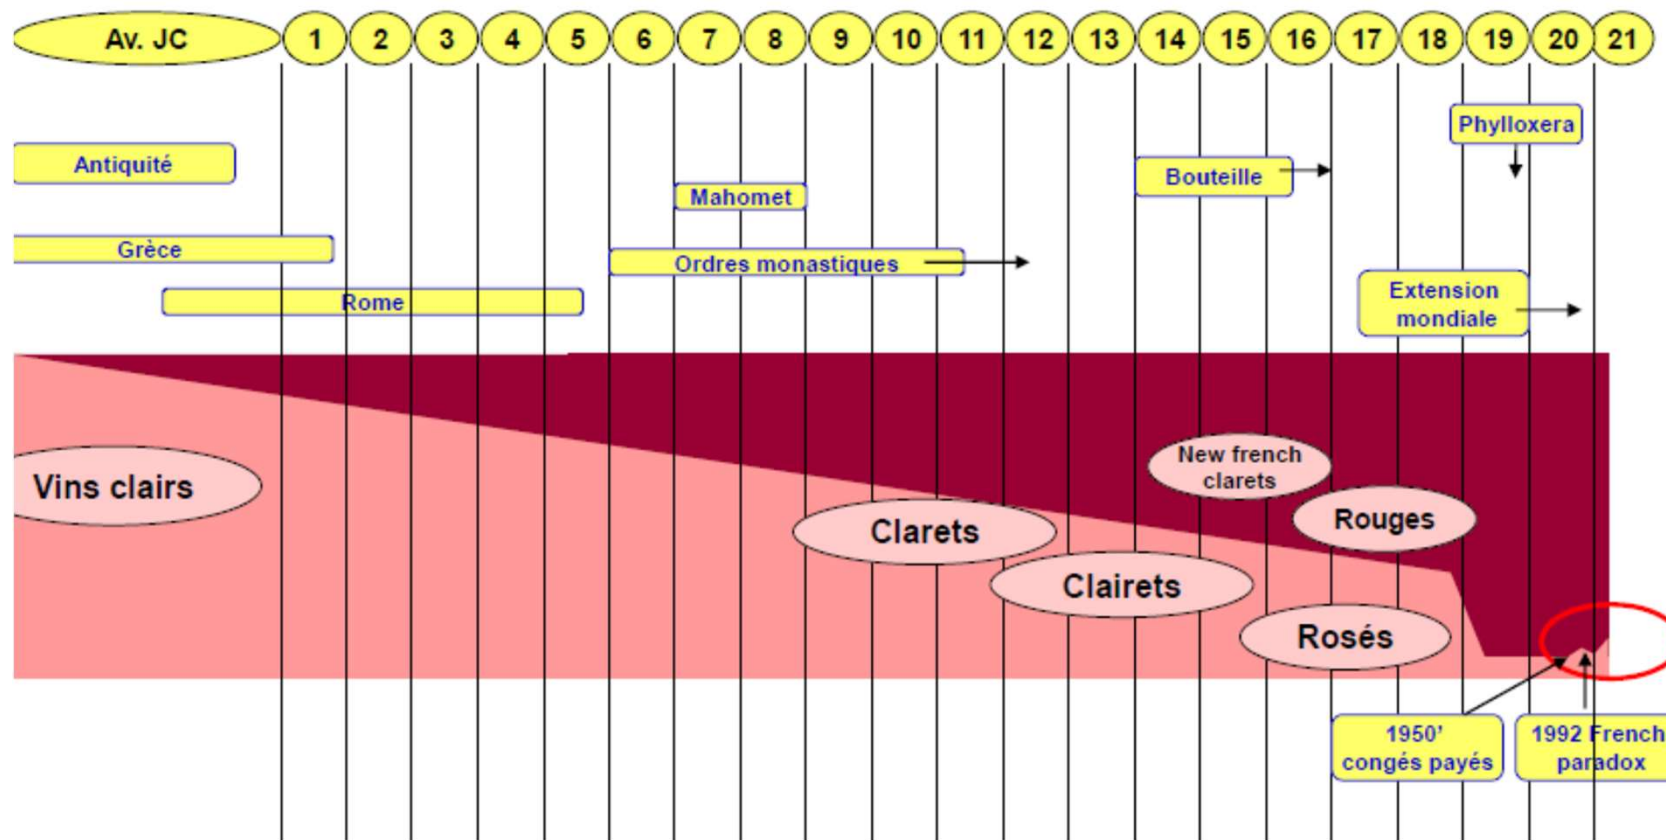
Av. JC 1 2 3 4 5 6 7 8 9 10 11 12 13 14 15 16 17 18 19 20 21

Phylloxera

Antiquité

Bouteille

Mahomet

Grèce

Ordres monastiques

Rome

Extension mondiale

Vins clairs

New french clarets

Rouges

Clarets

Clairets

Rosés

1950' congés payés

1992 French paradox